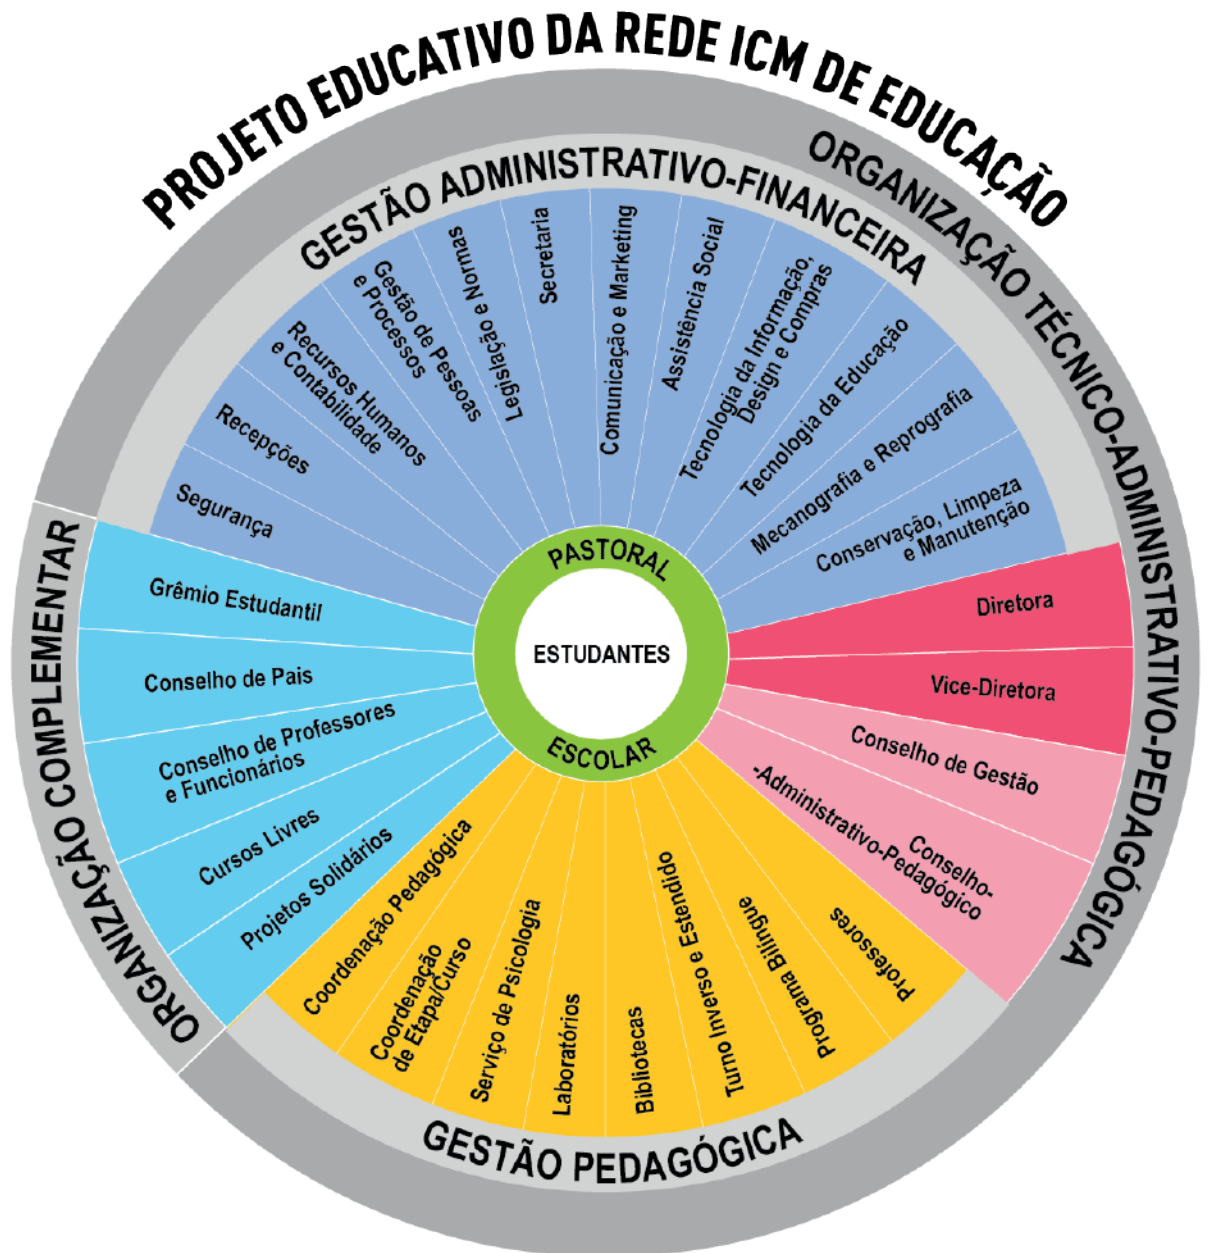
PROJETO EDUCATIVO DA REDE ICM DE EDUCAÇÃO

ORGANIZAÇÃO TÉCNICO-ADMINISTRATIVO-PEDAGÓGICA

GESTÃO ADMINISTRATIVO-FINANCEIRA

Segurança

Recepções

Recursos Humanos e Contabilidade

Gestão de Pessoas e Processos

Legislação e Normas

Secretaria

Comunicação e Marketing

Assistência Social

Tecnologia da Informação, Design e Compras

Tecnologia da Educação

Mecanografia e Reprografia

Conservação, Limpeza e Manutenção

Diretora

Vice-Diretora

Conselho de Gestão

Conselho-Administrativo-Pedagógico

Professores

Programa Bilíngue

Turno Inverso e Estendido

Bibliotecas

Laboratórios

Serviço de Psicologia

Coordenação de Etapa/Curso

Coordenação Pedagógica

GESTÃO PEDAGÓGICA

ORGANIZAÇÃO COMPLEMENTAR

Grêmio Estudantil

Conselho de Pais

Conselho de Professores e Funcionários

Cursos Livres

Projetos Solidários

PASTORAL

ESTUDANTES

ESCOLAR